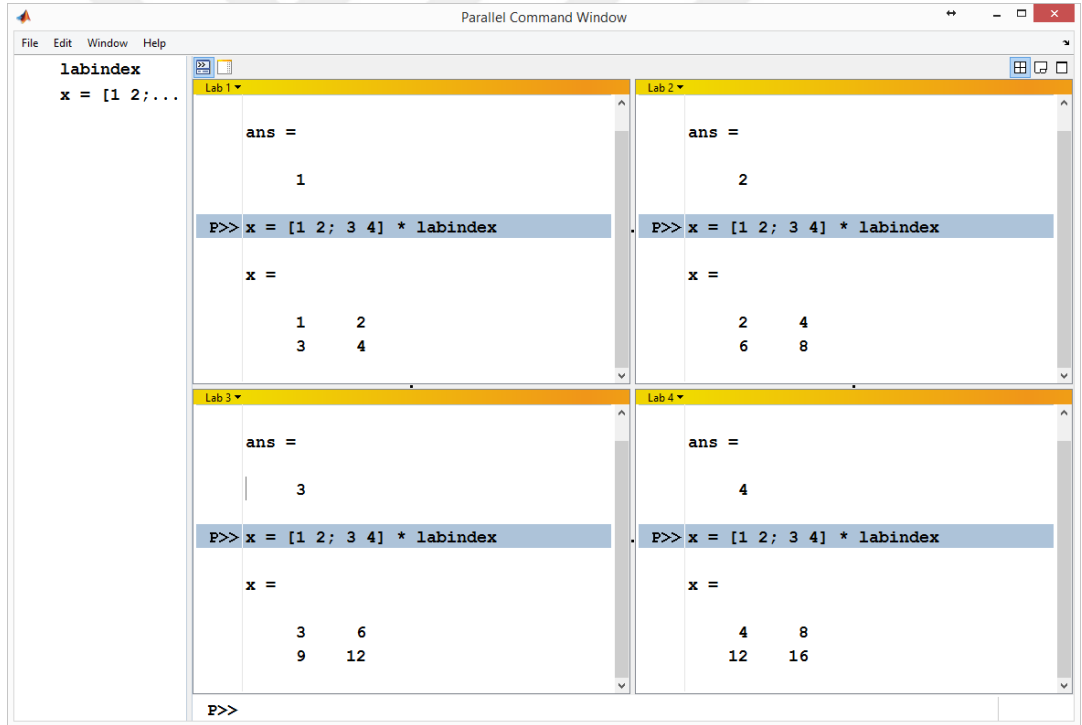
Parallel Command Window

File Edit Window Help

labindex
x = [1 2;...

Lab 1

ans =

1

P>> x = [1 2; 3 4] * labindex

x =

1 2
3 4

Lab 2

ans =

2

P>> x = [1 2; 3 4] * labindex

x =

2 4
6 8

Lab 3

ans =

3

P>> x = [1 2; 3 4] * labindex

x =

3 6
9 12

Lab 4

ans =

4

P>> x = [1 2; 3 4] * labindex

x =

4 8
12 16

P>>